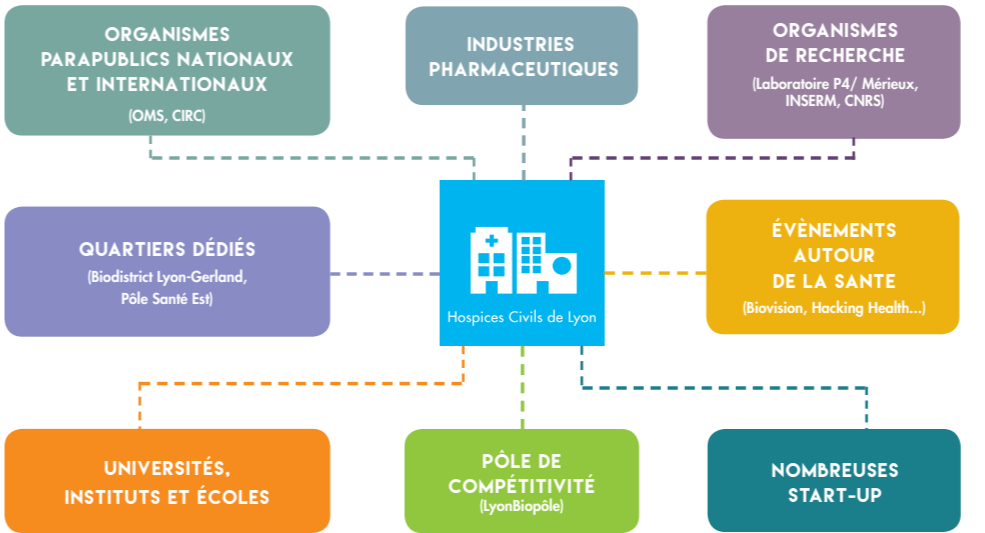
ORGANISMES PARAPUBLICS NATIONAUX ET INTERNATIONAUX
(OMS, CIRC)

INDUSTRIES PHARMACEUTIQUES

ORGANISMES DE RECHERCHE
(Laboratoire P4/ Mérieux, INSERM, CNRS)

QUARTIERS DÉDIÉS
(Biodistrict Lyon-Gerland, Pôle Santé Est)

Hospices Civils de Lyon

ÉVÈNEMENTS AUTOUR DE LA SANTE
(Biovision, Hacking Health...)

UNIVERSITÉS, INSTITUTS ET ÉCOLES

PÔLE DE COMPÉTITIVITÉ
(LyonBiopôle)

NOMBREUSES START-UP